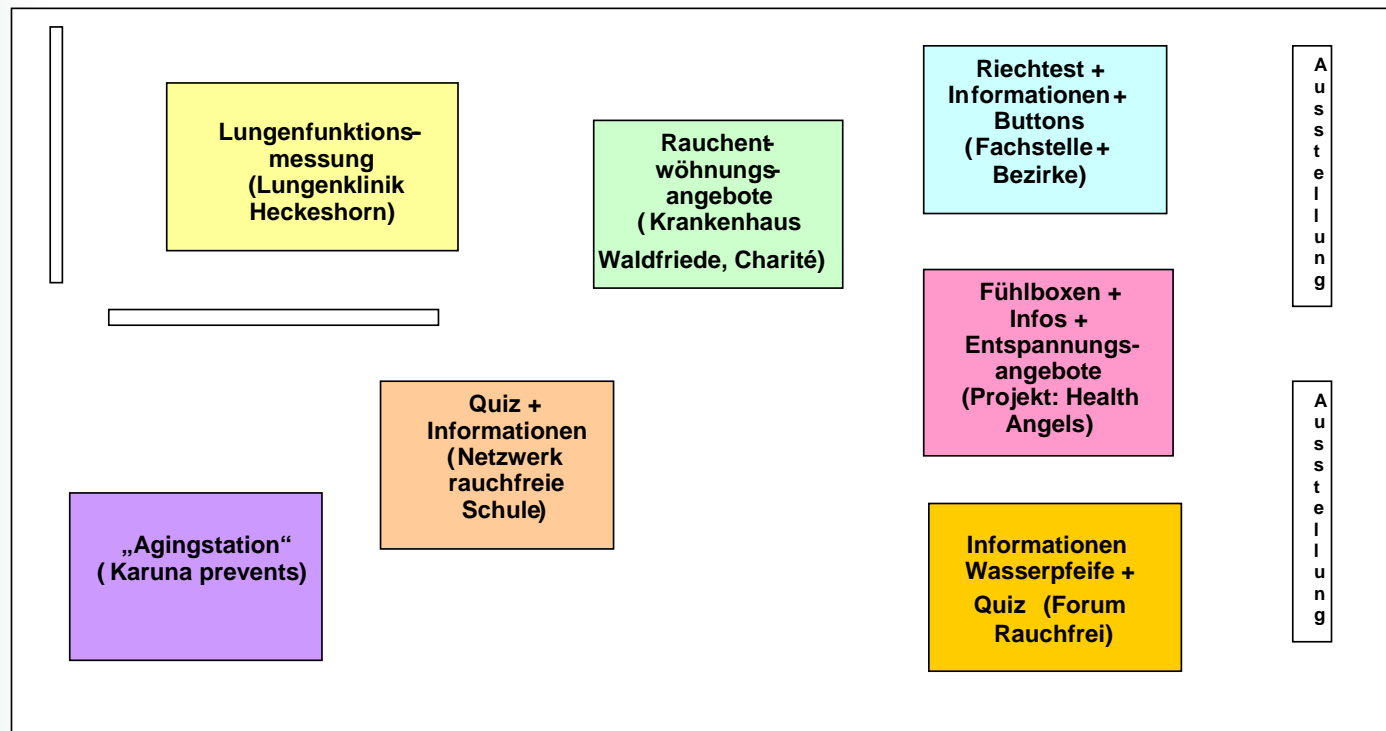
Lungenfunktionsmessung (Lungenklinik Heckeshorn)

Rauchentwöhnungsangebote (Krankenhaus Waldfriede, Charité)

Riechtest + Informationen + Buttons (Fachstelle + Bezirke)

Ausstellung

Fühlboxen + Infos + Entspannungsangebote (Projekt: Health Angels)

Quiz + Informationen (Netzwerk rauchfreie Schule)

Ausstellung

„Agingstation“ ( Karuna prevents)

Informationen Wasserpfeife + Quiz (Forum Rauchfrei)